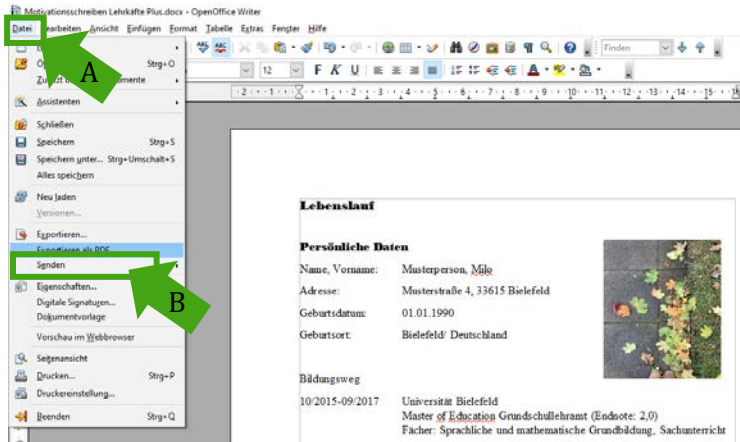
Motivationsschreiben Lehrkäfte Plus.docx - OpenOffice Writer

Datei Bearbeiten Ansicht Einfügen Format Tabelle Extras Fenster Hilfe

Finden

12

A

Öffnen... Strg+O

Zuletzt benutzte Dokumente

Assistenten

Schließen

Speichern Strg+S

Speichern unter... Strg+Umschalt+S

Alles speichern

Neu laden

Versionen...

Exportieren...

Exportieren als PDF...

Senden

Eigenschaften...

Digitale Signaturen...

Dokumentvorlage

Vorschau im Webbrowser

Seitenansicht

Drucken... Strg+P

Druckereinstellung...

Beenden Strg+Q

B

Lebenslauf

Persönliche Daten

| | |
|---|---|
| Name, Vorname: | Musterperson, Milo |
| Adresse: | Musterstraße 4, 33615 Bielefeld |
| Geburtsdatum: | 01.01.1990 |
| Geburtsort: | Bielefeld/ Deutschland |

Bildungsweg

10/2015-09/2017 Universität Bielefeld
Master of Education Grundschullehramt (Endnote: 2,0)
Fächer: Sprachliche und mathematische Grundbildung, Sachunterricht